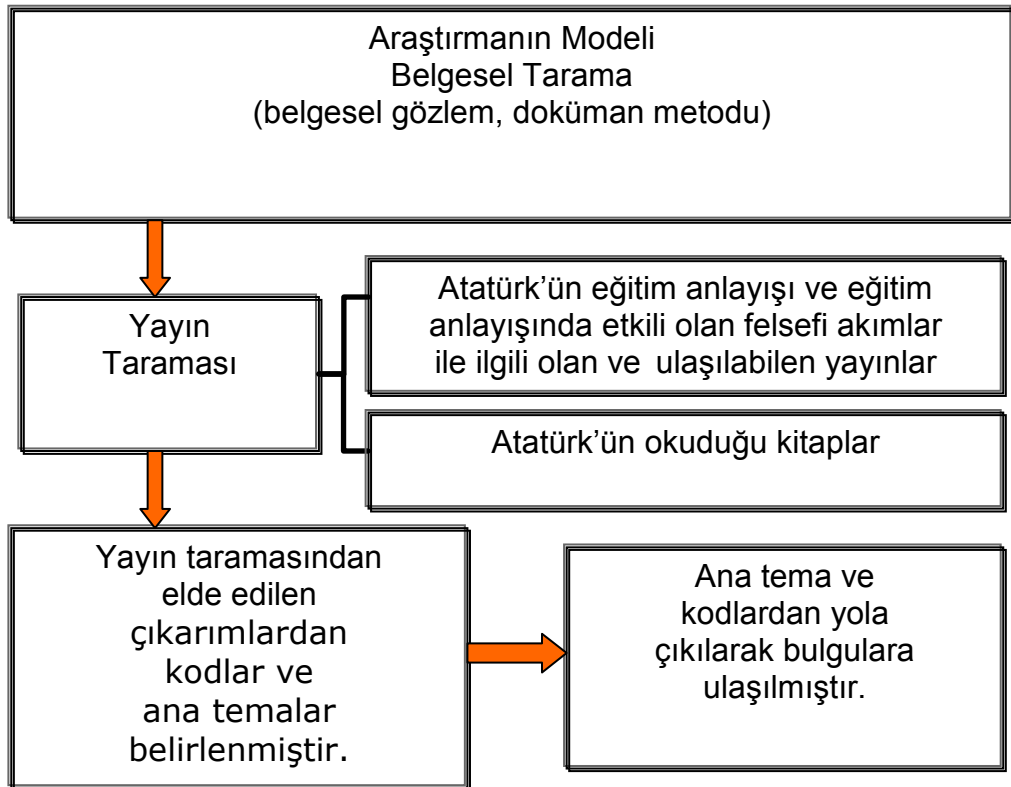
Araştırmanın Modeli
Belgesel Tarama
(belgesel gözlem, doküman metodu)

Yayın Taraması

Atatürk'ün eğitim anlayışı ve eğitim anlayışında etkili olan felsefi akımlar ile ilgili olan ve ulaşılabilen yayınlar

Atatürk'ün okuduğu kitaplar

Yayın taramasından elde edilen çıkarımlardan kodlar ve ana temalar belirlenmiştir.

Ana tema ve kodlardan yola çıkılarak bulgulara ulaşılmıştır.